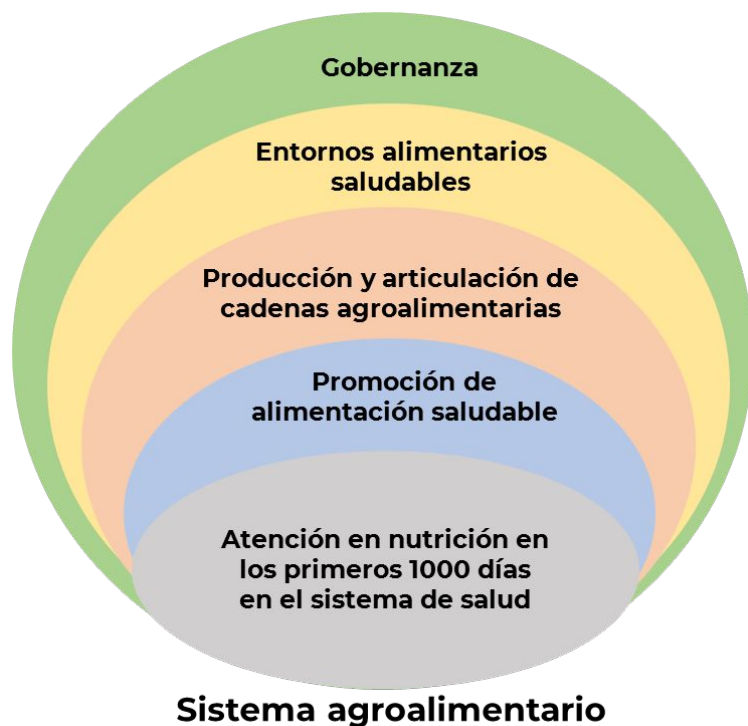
Gobernanza

Entornos alimentarios saludables

Producción y articulación de cadenas agroalimentarias

Promoción de alimentación saludable

Atención en nutrición en los primeros 1000 días en el sistema de salud

Sistema agroalimentario